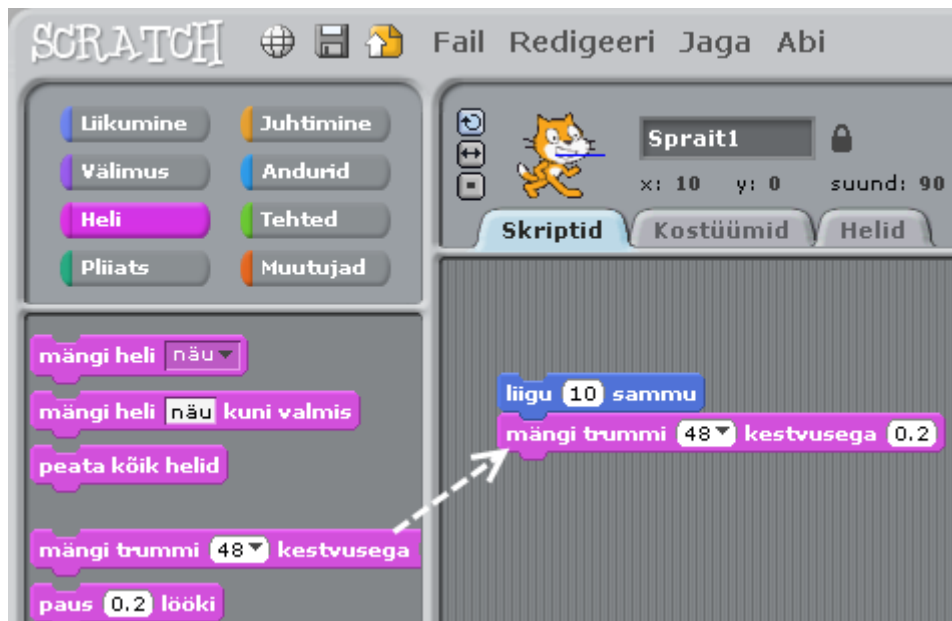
SCRATCH Fail Redigeeri Jaga Abi

Liikumine
Juhtimine
Välimus
Andurid
Heli
Tehted
Pliiats
Muutujad

Sprait1
x: 10 y: 0 suund: 90

Skriptid
Kostüümid
Helid

mängi heli näu
mängi heli näu kuni valmis
peata kõik helid
mängi trummi 48 kestvusega
paus 0.2 lööki

liigu 10 sammu
mängi trummi 48 kestvusega 0.2